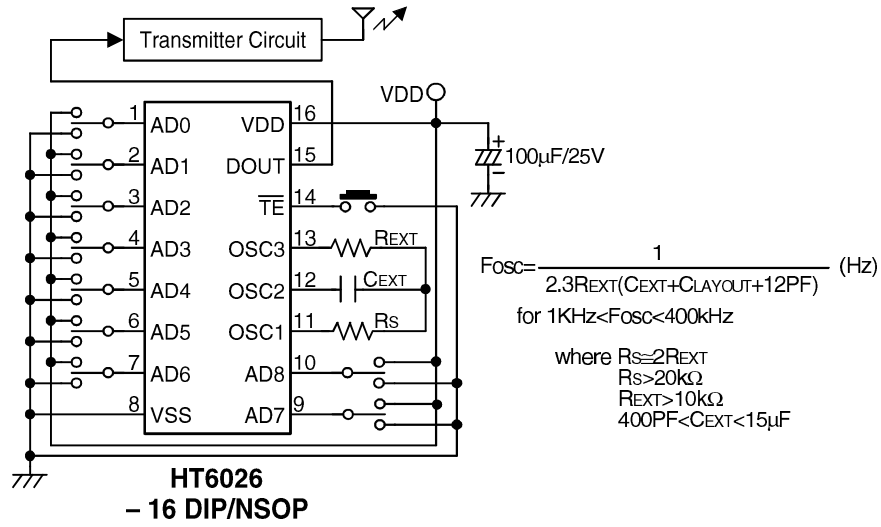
Transmitter Circuit

VDD

1 AD0
2 AD1
3 AD2
4 AD3
5 AD4
6 AD5
7 AD6
8 VSS

16 VDD
15 DOUT
14 $\overline{TE}$
13 OSC3
12 OSC2
11 OSC1
10 AD8
9 AD7

REXT
CEXT
RS

100μF/25V

Fosc= $\frac{1}{2.3R_{EXT}(C_{EXT}+C_{LAYOUT}+12PF)}$ (Hz)

for 1KHz<Fosc<400kHz

where RS≅2REXT
RS>20kΩ
REXT>10kΩ
400PF<CEXT<15μF

HT6026
– 16 DIP/NSOP